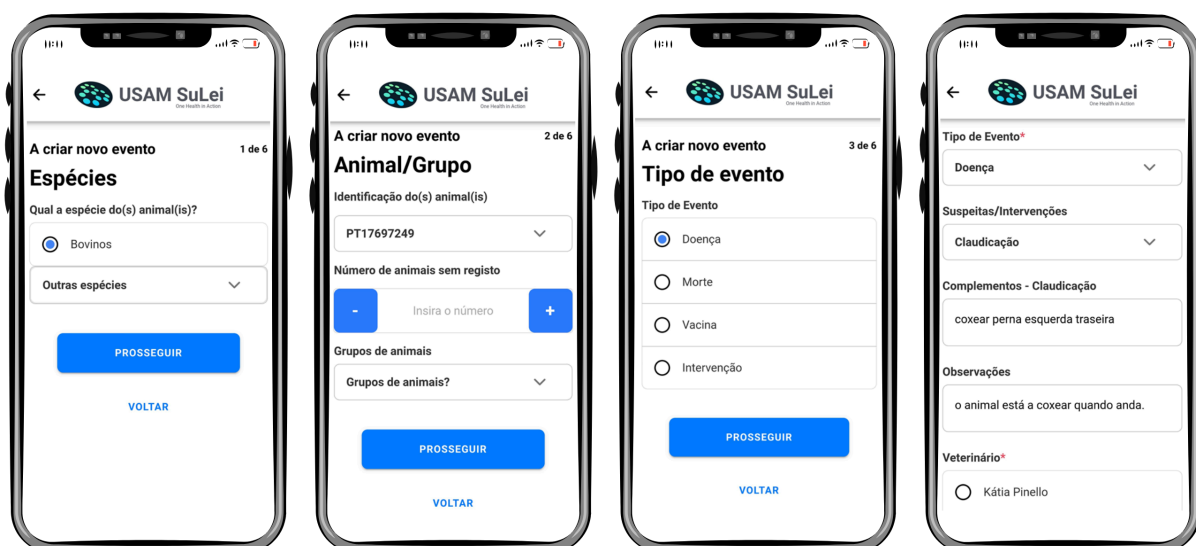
11:11

USAM SuLei
One Health in Action

A criar novo evento
1 de 6

Espécies

Qual a espécie do(s) animal(is)?

Bovinos

Outras espécies

PROSSEGUIR

VOLTAR

11:11

USAM SuLei
One Health in Action

A criar novo evento
2 de 6

Animal/Grupo

Identificação do(s) animal(is)

PT17697249

Número de animais sem registo

-
Insira o número
+

Grupos de animais

Grupos de animais?

PROSSEGUIR

VOLTAR

11:11

USAM SuLei
One Health in Action

A criar novo evento
3 de 6

Tipo de evento

Tipo de Evento

Doença

Morte

Vacina

Intervenção

PROSSEGUIR

VOLTAR

11:11

USAM SuLei
One Health in Action

Tipo de Evento*

Doença

Suspeitas/Intervenções

Claudicação

Complementos - Claudicação

coxear perna esquerda traseira

Observações

o animal está a coxear quando anda.

Veterinário*

Kátia Pinello